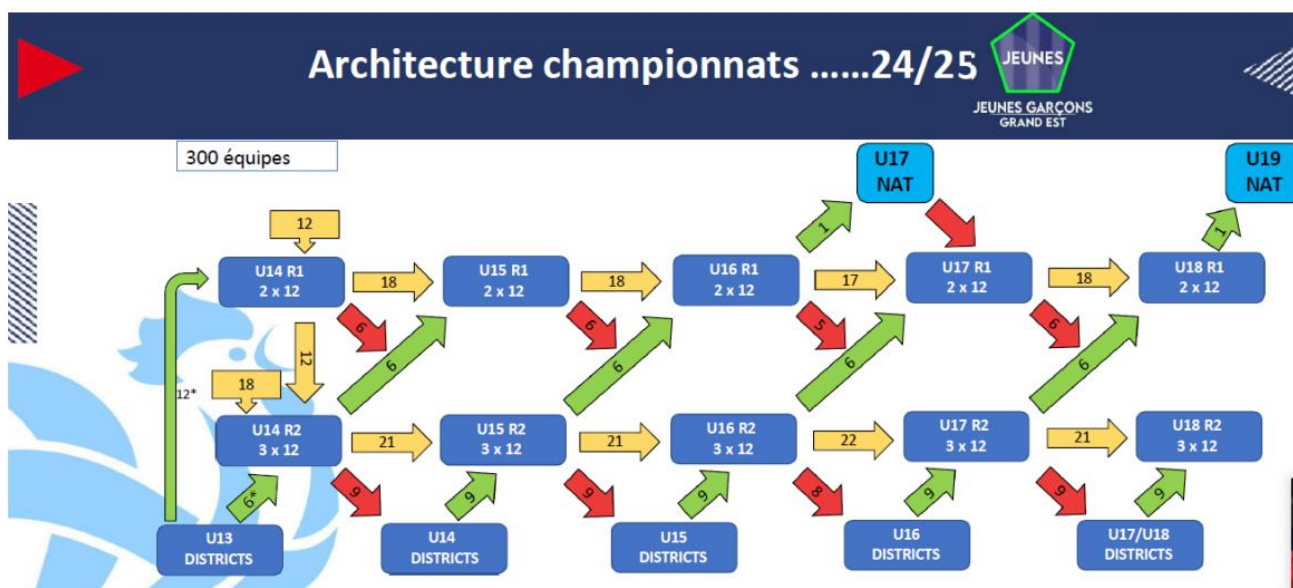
Architecture championnats ......24/25

JEUNES

JEUNES GARÇONS
GRAND EST

300 équipes

U17
NAT

U19
NAT

12

U14 R1
2 x 12

18

U15 R1
2 x 12

18

U16 R1
2 x 12

1

17

U17 R1
2 x 12

18

U18 R1
2 x 12

1

6

12

6

6

6

5

6

6

6

12*

18

U14 R2
3 x 12

21

U15 R2
3 x 12

21

U16 R2
3 x 12

22

U17 R2
3 x 12

21

U18 R2
3 x 12

6*

9

9

9

9

8

9

9

9

U13
DISTRICTS

U14
DISTRICTS

U15
DISTRICTS

U16
DISTRICTS

U17/U18
DISTRICTS